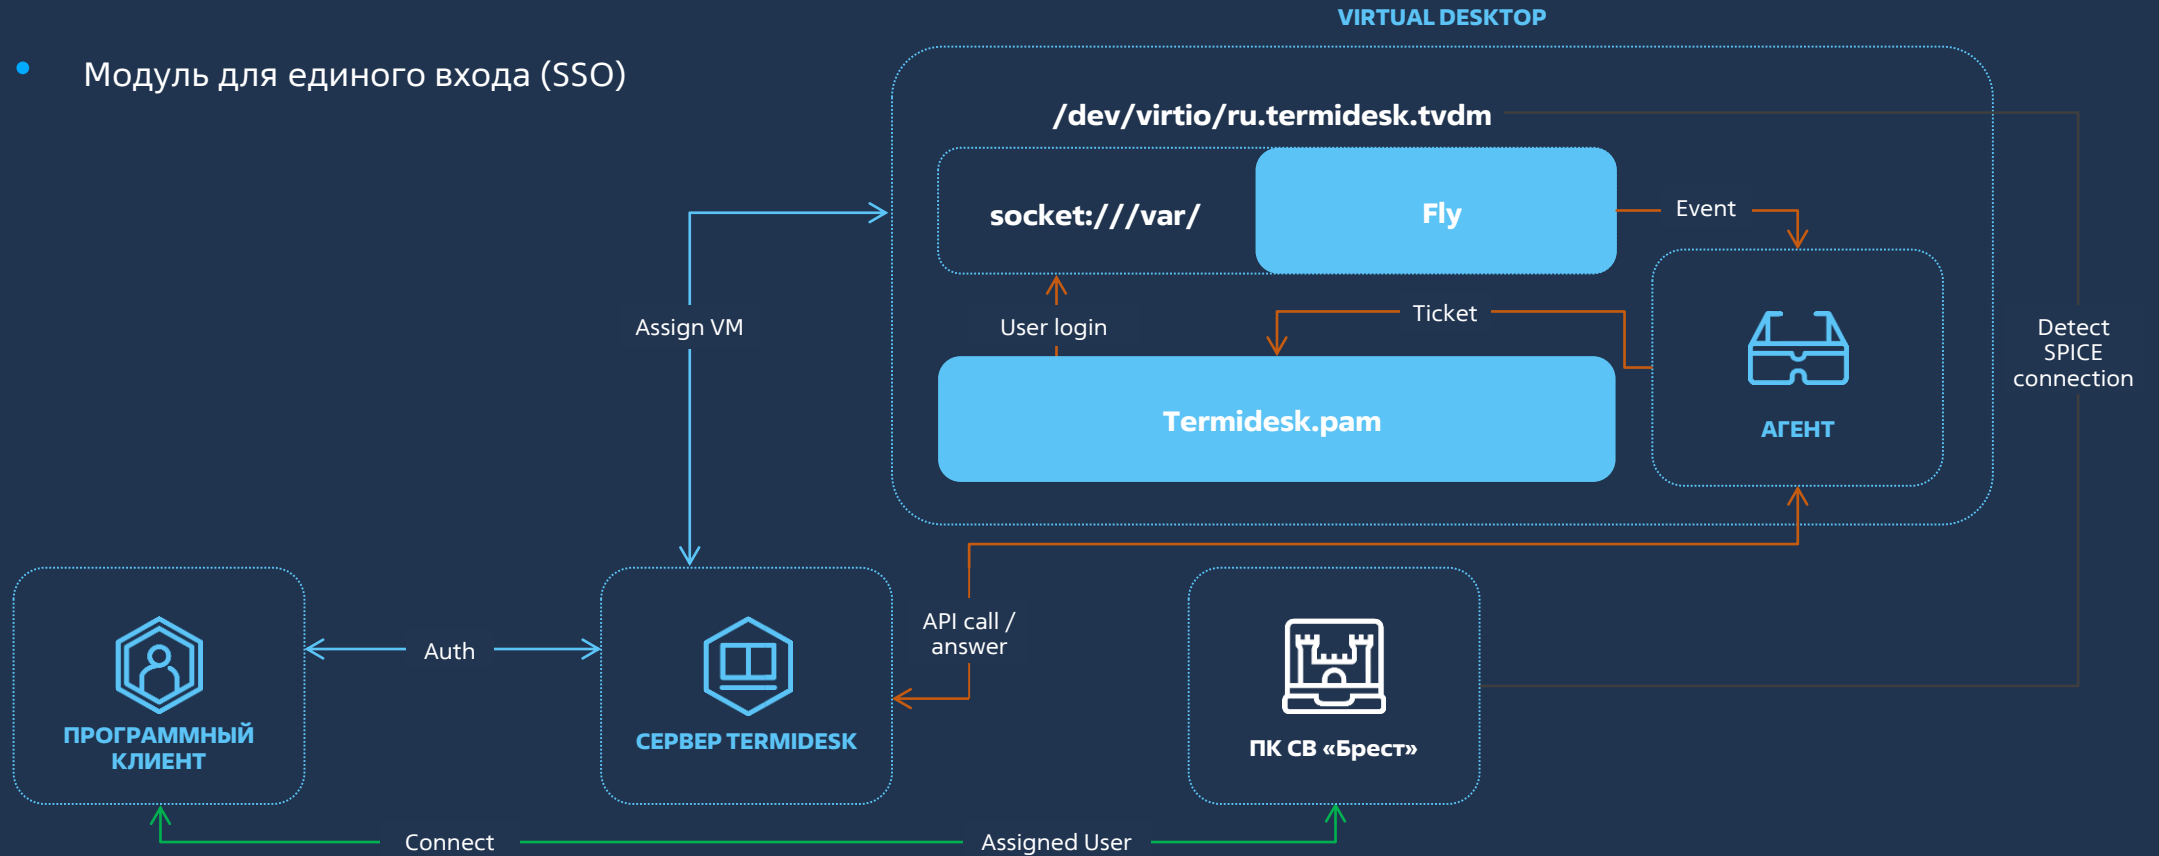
Модуль для единого входа (SSO)

VIRTUAL DESKTOP

/dev/virtio/ru.termidesk.tvdm

socket:///var/

Fly

Event

User login

Ticket

Termidesk.pam

АГЕНТ

Detect SPICE connection

Assign VM

Auth

ПРОГРАММНЫЙ КЛИЕНТ

СЕРВЕР TERMIDESK

API call / answer

ПК СВ «Брест»

Connect

Assigned User